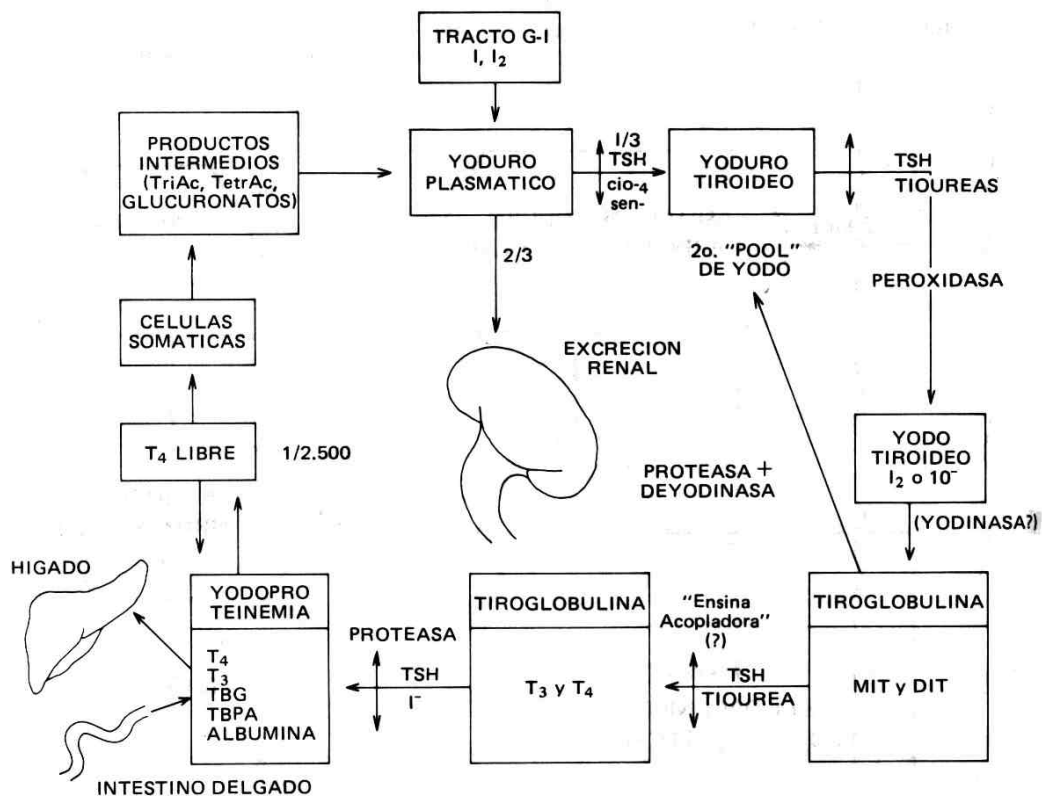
TRACTO G-I
I, $I_2$

PRODUCTOS INTERMEDIOS (TriAc, TetrAc, GLUCURONATOS)

YODURO PLASMATICO

1/3
TSH
cio-4
sen-

YODURO TIROIDEO

TSH
TIOUREAS

2/3

2o. "POOL" DE YODO

PEROXIDASA

CELULAS SOMATICAS

EXCRECION RENAL

$T_4$ LIBRE 1/2.500

PROTEASA + DEYODINASA

YODO TIROIDEO
$I_2$ o $10^-$

(YODINASA?)

HIGADO

YODOPRO TEINEMIA
$T_4$
$T_3$
TBG
TBPA
ALBUMINA

PROTEASA
TSH
$I^-$

TIROGLOBULINA
$T_3$ y $T_4$

"Ensina Acopladora" (?)
TSH
TIOUREA

TIROGLOBULINA
MIT y DIT

INTESTINO DELGADO